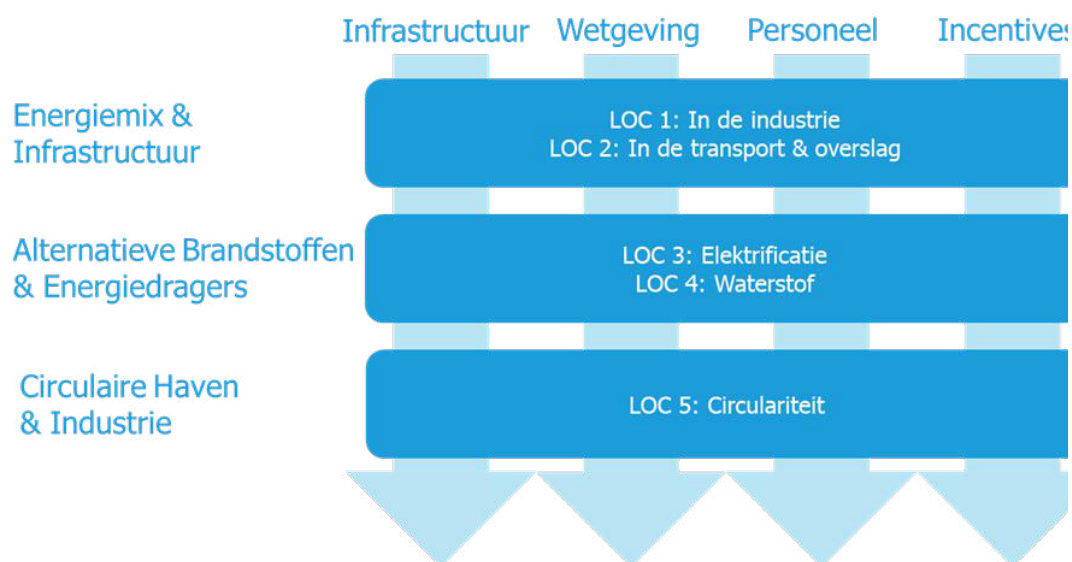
Infrastructuur Wetgeving Personeel Incentives

Energiemix & Infrastructuur

LOC 1: In de industrie
LOC 2: In de transport & overslag

Alternatieve Brandstoffen & Energiedragers

LOC 3: Elektrificatie
LOC 4: Waterstof

Circulaire Haven & Industrie

LOC 5: Circulariteit